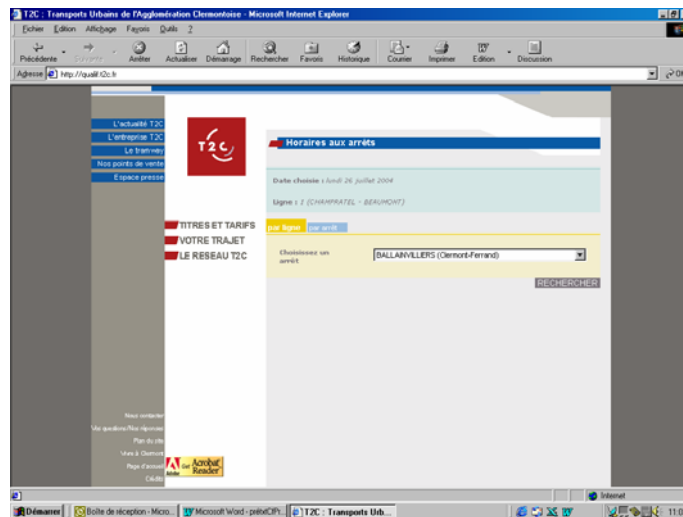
T2C : Transports Urbains de l'Agglomération Clermontoise - Microsoft Internet Explorer

Fichier Edition Affichage Favoris Outils ?

Précédente Suivante Arrêter Actualiser Démarrage Rechercher Favoris Historique Courrier Imprimer Edition Discussion

Adresse http://qualit.t2c.fr

L'actualité T2C
L'entreprise T2C
Le tramway
Nos points de vente
Espace presse

T2C

Horaires aux arrêts

Date choisie : lundi 26 juillet 2004

Ligne : 1 (CHAMPRATEL - BEAUMONT)

TITRES ET TARIFS
VOTRE TRAJET
LE RESEAU T2C

par ligne par arrêt

Choisissez un arrêt

BALLAINVILLIERS (Clermont-Ferrand)

RECHERCHER

Nous contacter
Vos questions/Nos réponses
Plan du site
Vivre à Clermont
Page d'accueil
Crédits

Get Acrobat Reader

Internet

Démarrer Boîte de réception - Micro... Microsoft Word - prétetOPt... T2C : Transports Urb... 11:0